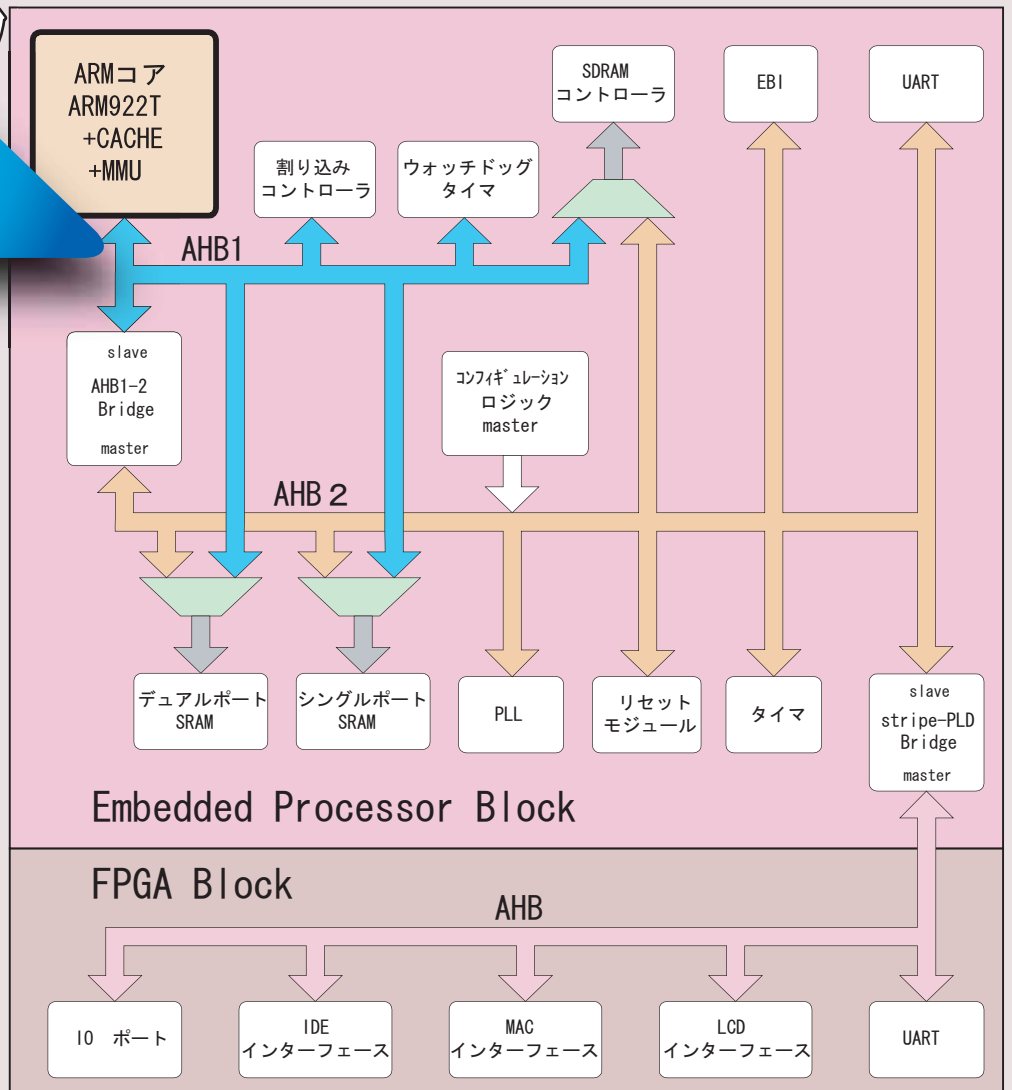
ARMコア
ARM922T
+CACHE
+MMU

SDRAM
コントローラ

EBI

UART

割り込み
コントローラ

ウォッチドッグ
タイマ

AHB1

slave
AHB1-2
Bridge
master

コンフィギュレーション
ロジック
master

AHB２

デュアルポート
SRAM

シングルポート
SRAM

PLL

リセット
モジュール

タイマ

slave
stripe-PLD
Bridge
master

Embedded Processor Block

FPGA Block

AHB

IO ポート

IDE
インターフェース

MAC
インターフェース

LCD
インターフェース

UART